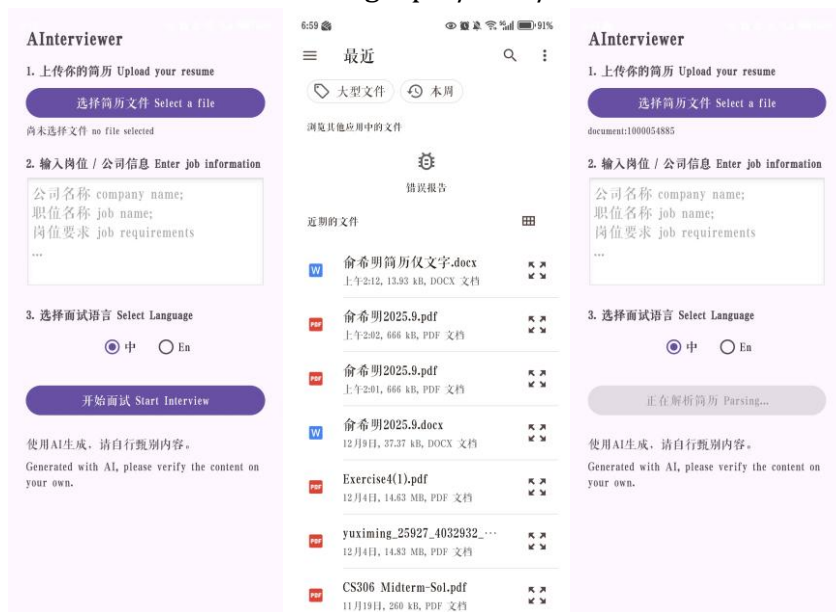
AInterviewer

1. 上传你的简历 Upload your resume

选择简历文件 Select a file

尚未选择文件 no file selected

2. 输入岗位 / 公司信息 Enter job information

公司名称 company name;
职位名称 job name;
岗位要求 job requirements
...

3. 选择面试语言 Select Language

中 En

开始面试 Start Interview

使用AI生成，请自行甄别内容。

Generated with AI, please verify the content on your own.

6:59 91%

最近

大型文件 本周

浏览其他应用中的文件

错误报告

近期的文件

W 俞希明简历仅文字.docx
上午2:12, 13.93 kB, DOCX 文档

PDF 俞希明2025.9.pdf
上午2:02, 666 kB, PDF 文档

PDF 俞希明2025.9.pdf
上午2:01, 666 kB, PDF 文档

W 俞希明2025.9.docx
12月9日, 37.37 kB, DOCX 文档

PDF Exercise4(1).pdf
12月4日, 14.63 MB, PDF 文档

PDF yuximing_25927_4032932_...
12月4日, 14.83 MB, PDF 文档

PDF CS306 Midterm-Sol.pdf
11月19日, 260 kB, PDF 文档

AInterviewer

1. 上传你的简历 Upload your resume

选择简历文件 Select a file

document:1000054885

2. 输入岗位 / 公司信息 Enter job information

公司名称 company name;
职位名称 job name;
岗位要求 job requirements
...

3. 选择面试语言 Select Language

中 En

正在解析简历 Parsing...

使用AI生成，请自行甄别内容。

Generated with AI, please verify the content on your own.